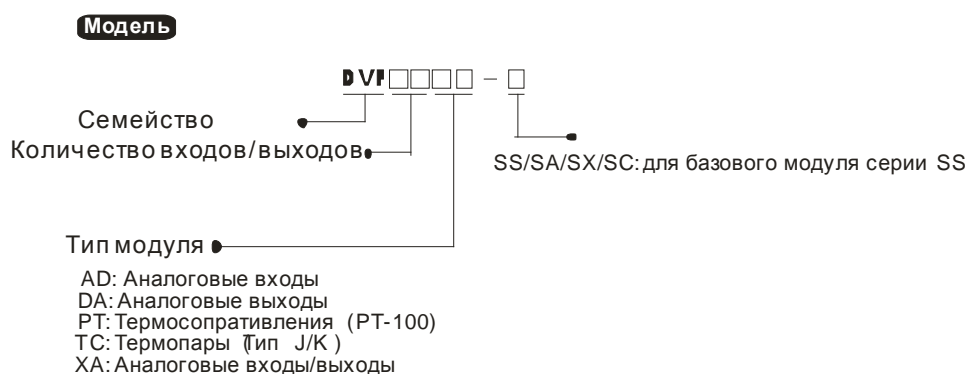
Модель

DVP□□□□ – □

Семейство

Количество входов/выходов

SS/SA/SX/SC: для базового модуля серии SS

Тип модуля

AD: Аналоговые входы
DA: Аналоговые выходы
PT: Термосопративления (PT-100)
TC: Термопары (Тип J/K)
XA: Аналоговые входы/выходы